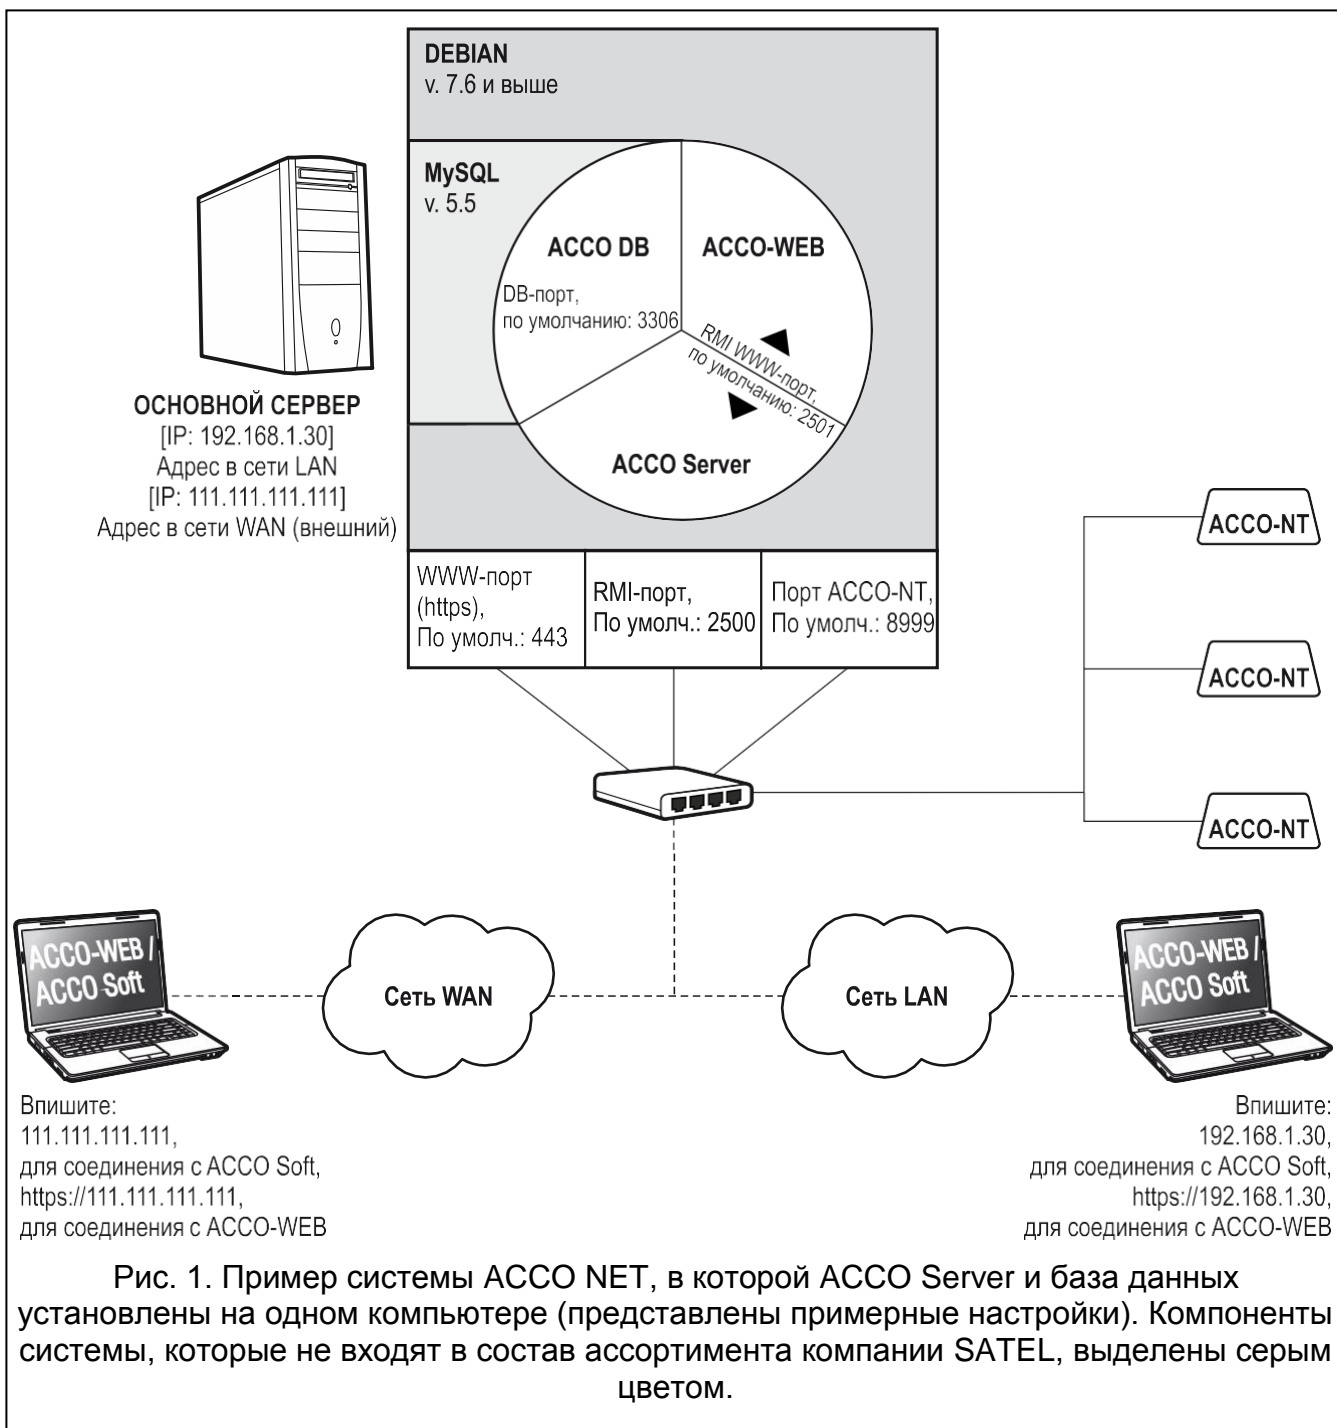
DEBIAN
v. 7.6 и выше

MySQL
v. 5.5

ACCO DB

DB-порт,
по умолчанию: 3306

ACCO-WEB

RMI WWW-порт,
по умолчанию: 2501

ACCO Server

ОСНОВНОЙ СЕРВЕР
[IP: 192.168.1.30]
Адрес в сети LAN
[IP: 111.111.111.111]
Адрес в сети WAN (внешний)

| WWW-порт (https), По умолч.: 443 | RMI-порт, По умолч.: 2500 | Порт ACCO-NT, По умолч.: 8999 |
|---|---|---|

ACCO-NT

ACCO-NT

ACCO-NT

ACCO-WEB / ACCO Soft

Сеть WAN

Сеть LAN

ACCO-WEB / ACCO Soft

Впишите:
111.111.111.111,
для соединения с ACCO Soft,
https://111.111.111.111,
для соединения с ACCO-WEB

Впишите:
192.168.1.30,
для соединения с ACCO Soft,
https://192.168.1.30,
для соединения с ACCO-WEB

Рис. 1. Пример системы ACCO NET, в которой ACCO Server и база данных установлены на одном компьютере (представлены примерные настройки). Компоненты системы, которые не входят в состав ассортимента компании SATEL, выделены серым цветом.